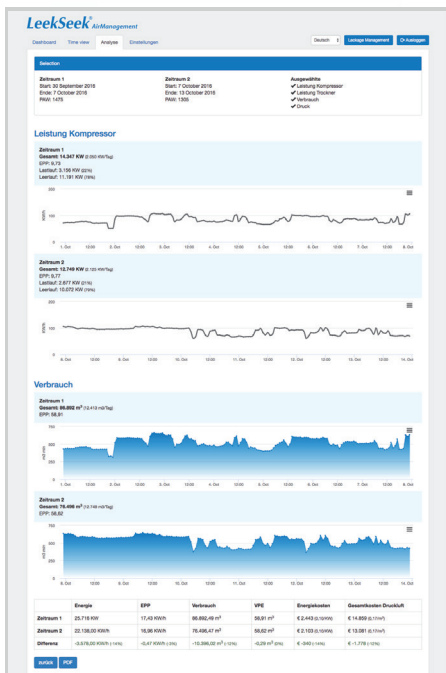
LeekSeek® AirManagement

Dashboard Time view Analyse Einstellungen

Deutsch Leakage Management Ausloggen

Selection

Zeitraum 1
Start: 30 September 2016
Ende: 7 October 2016
PAW: 1475

Zeitraum 2
Start: 7 October 2016
Ende: 13 October 2016
PAW: 1305

Ausgewählte
✔ Leistung Kompressor
✔ Leistung Trockner
✔ Verbrauch
✔ Druck

Leistung Kompressor

Zeitraum 1
Gesamt: 14.347 KW (2.050 KW/Tag)
EPP: 9,73
Lastlauf: 3.186 KW (22%)
Leerlauf: 11.161 KW (78%)

200
100
0
1. Oct 12:00 2. Oct 12:00 3. Oct 12:00 4. Oct 12:00 5. Oct 12:00 6. Oct 12:00 7. Oct 12:00 8. Oct

Zeitraum 2
Gesamt: 12.749 KW (2.125 KW/Tag)
EPP: 9,77
Lastlauf: 2.677 KW (21%)
Leerlauf: 10.072 KW (79%)

200
100
0
8. Oct 12:00 9. Oct 12:00 10. Oct 12:00 11. Oct 12:00 12. Oct 12:00 13. Oct 12:00 14. Oct

Verbrauch

Zeitraum 1
Gesamt: 86.892 m³ (12.413 m³/Tag)
EPP: 58,91

750
500
250
0
1. Oct 12:00 2. Oct 12:00 3. Oct 12:00 4. Oct 12:00 5. Oct 12:00 6. Oct 12:00 7. Oct 12:00 8. Oct

Zeitraum 2
Gesamt: 76.496 m³ (12.749 m³/Tag)
EPP: 58,62

750
500
250
0
8. Oct 12:00 9. Oct 12:00 10. Oct 12:00 11. Oct 12:00 12. Oct 12:00 13. Oct 12:00 14. Oct

| | Energie | EFP | Verbrauch | VFE | Energiekosten | Gesamtkosten Druckluft |
|---|---|---|---|---|---|---|
| Zeitraum 1 | 25.716 KW | 17,43 KW/h | 86.892,49 m³ | 58,91 m³ | € 2.443 (0,10/KW) | € 14.859 (0,17/m³) |
| Zeitraum 2 | 22.138,00 KW | 16,96 KW/h | 76.496,47 m³ | 58,62 m³ | € 2.103 (0,10/KW) | € 13.081 (0,17/m³) |
| Differenz | -3.578,00 KW/h (-14%) | -0,47 KW/h (-3%) | -10.396,02 m³ (-12%) | -0,29 m³ (0%) | € -340 (-14%) | € -1.778 (-12%) |

zurück PDF